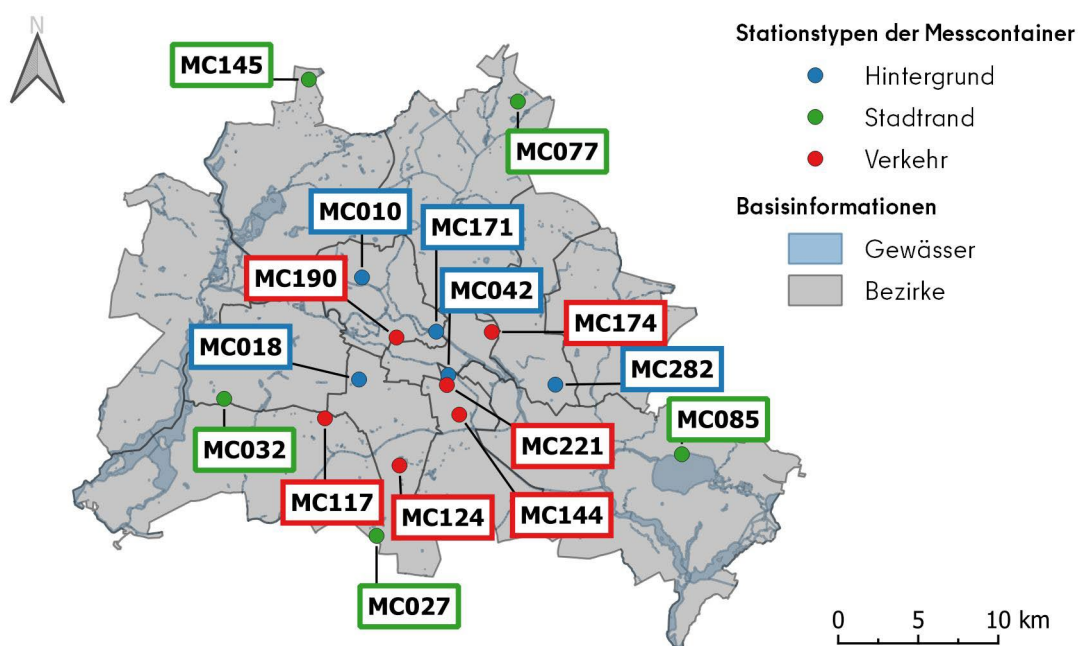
N

MC145

MC077

MC010

MC171

MC190

MC042

MC174

MC018

MC282

MC085

MC032

MC221

MC117

MC124

MC144

MC027

Stationstypen der Messcontainer
Hintergrund
Stadtrand
Verkehr

Basisinformationen
Gewässer
Bezirke

0 5 10 km